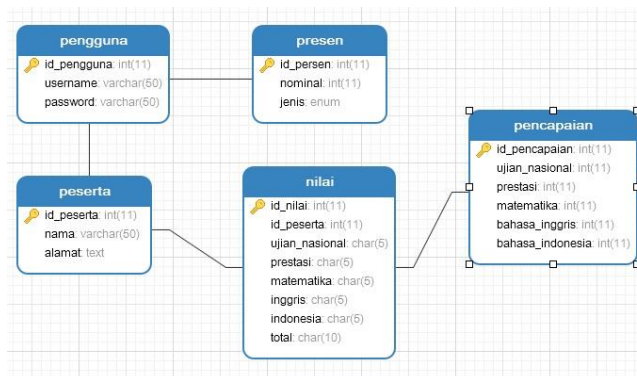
pengguna
id_pengguna: int(11)
username: varchar(50)
password: varchar(50)

presen
id_persen: int(11)
nominal: int(11)
jenis: enum

peserta
id_peserta: int(11)
nama: varchar(50)
alamat: text

nilai
id_nilai: int(11)
id_peserta: int(11)
ujian_nasional: char(5)
prestasi: char(5)
matematika: char(5)
inggris: char(5)
indonesia: char(5)
total: char(10)

pencapaian
id_pencapaian: int(11)
ujian_nasional: int(11)
prestasi: int(11)
matematika: int(11)
bahasa_inggris: int(11)
bahasa_indonesia: int(11)